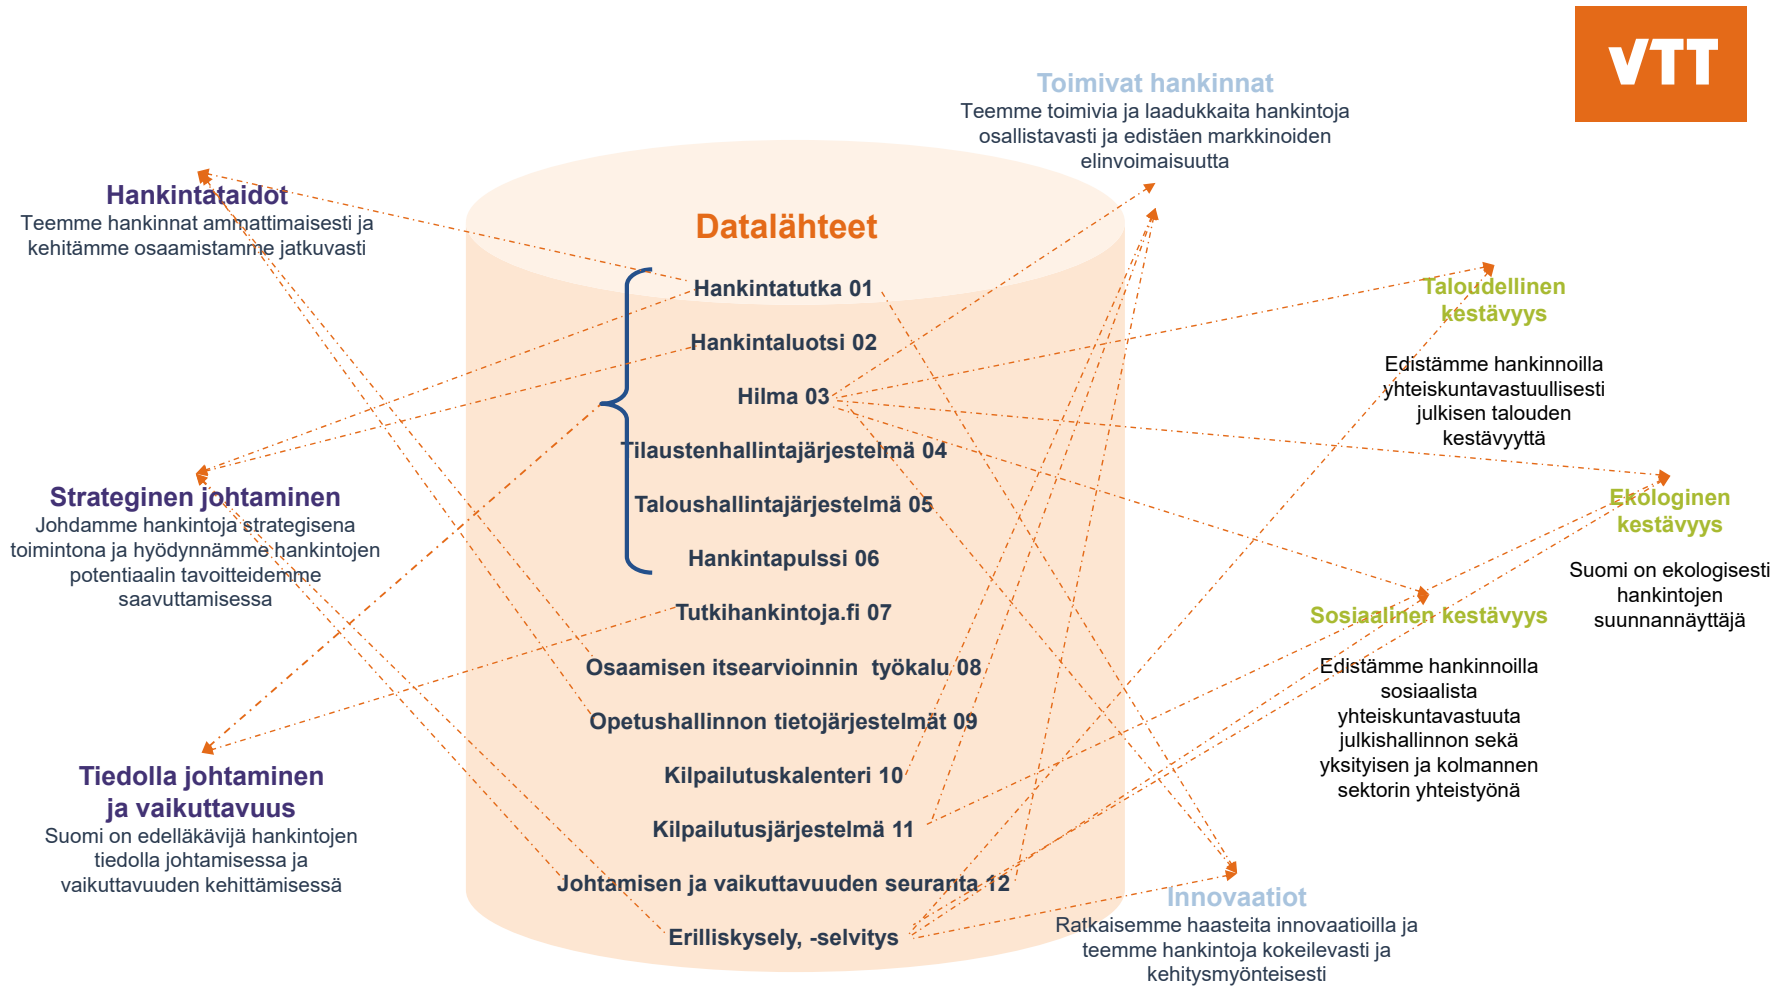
VTT

Toimivat hankinnat
Teemme toimivia ja laadukkaita hankintoja osallistavasti ja edistäen markkinoiden elinvoimaisuutta

Hankintataidot
Teemme hankinnat ammattimaisesti ja kehitämme osaamistamme jatkuvasti

Datalähteet

Hankintatutka 01
Hankintaluotsi 02
Hilma 03
Tilaustenhallintajärjestelmä 04
Taloushallintajärjestelmä 05
Hankintapulssi 06
Tutkihankintoja.fi 07
Osaamisen itsearvioinnin työkalu 08
Opetushallinnon tietojärjestelmät 09
Kilpailutuskalenteri 10
Kilpailutusjärjestelmä 11
Johtamisen ja vaikuttavuuden seuranta 12
Erilliskysely, -selvitys

Taloudellinen kestävyys
Edistämme hankinnoilla yhteiskuntavastuullisesti julkisen talouden kestävyyttä

Strateginen johtaminen
Johdamme hankintoja strategisena toimintona ja hyödynnämme hankintojen potentiaalin tavoitteidemme saavuttamisessa

Ekologinen kestävyys
Suomi on ekologisesti hankintojen suunnannäyttäjä

Sosiaalinen kestävyys
Edistämme hankinnoilla sosiaalista yhteiskuntavastuuta julkishallinnon sekä yksityisen ja kolmannen sektorin yhteistyönä

Tiedolla johtaminen ja vaikuttavuus
Suomi on edelläkävijä hankintojen tiedolla johtamisessa ja vaikuttavuuden kehittämisessä

Innovaatiot
Ratkaisemme haasteita innovaatioilla ja teemme hankintoja kokeilevasti ja kehitysmyönteisesti